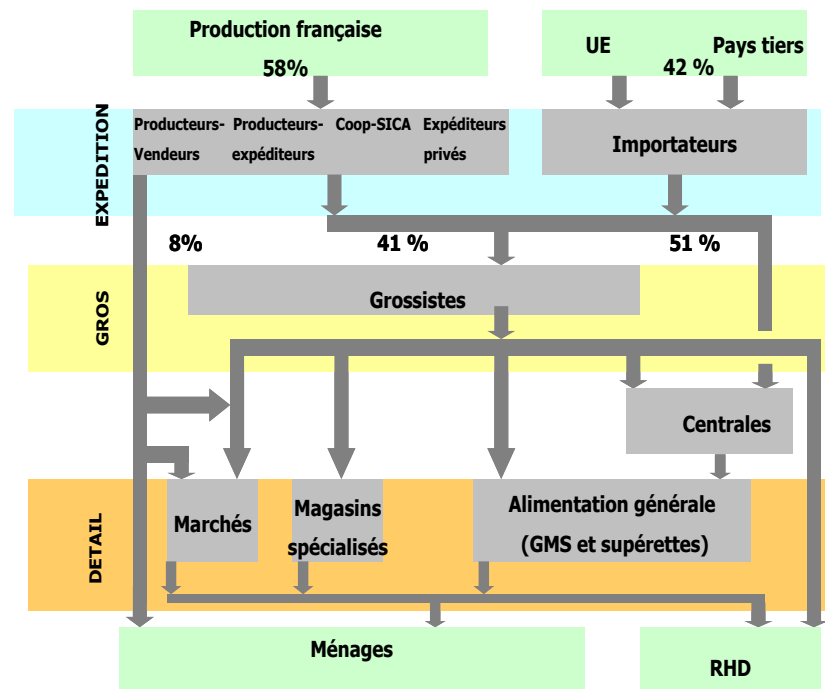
Production française
58%

UE
Pays tiers
42 %

EXPEDITION
Producteurs-Vendeurs
Producteurs-expéditeurs
Coop-SICA
Expéditeurs privés
Importateurs

8%
41 %
51 %

GROS
Grossistes

Centrales

DETAIL
Marchés
Magasins spécialisés
Alimentation générale (GMS et supérettes)

Ménages
RHD